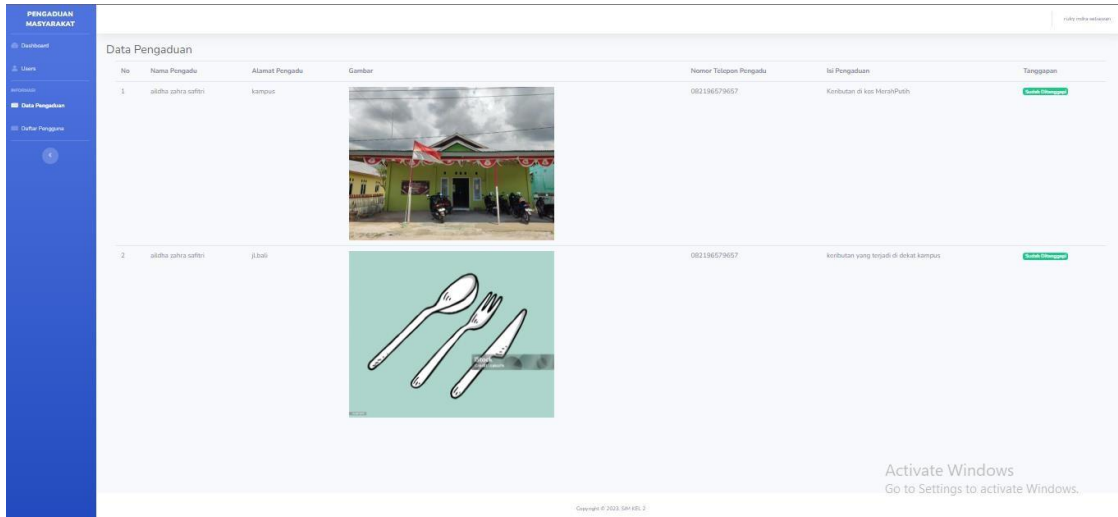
PENGADUAN MASYARAKAT

Dashboard

Users

Data Pengaduan

Daftar Pengguna

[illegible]

Data Pengaduan

| No | Nama Pengadu | Alamat Pengadu | Gambar | Nomor Telepon Pengadu | Isi Pengaduan | Tanggapan |
|---|---|---|---|---|---|---|
| 1 | alidha zahra safitri | kampus | | 082196579657 | Kerbutan di kos MerahPutih | Sudah Ditanggapi |
| 2 | alidha zahra safitri | jl.bali | | 082196579657 | kerbutan yang terjadi di dekat kampus | Sudah Ditanggapi |

Activate Windows
Go to Settings to activate Windows.

Copyright © 2023, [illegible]